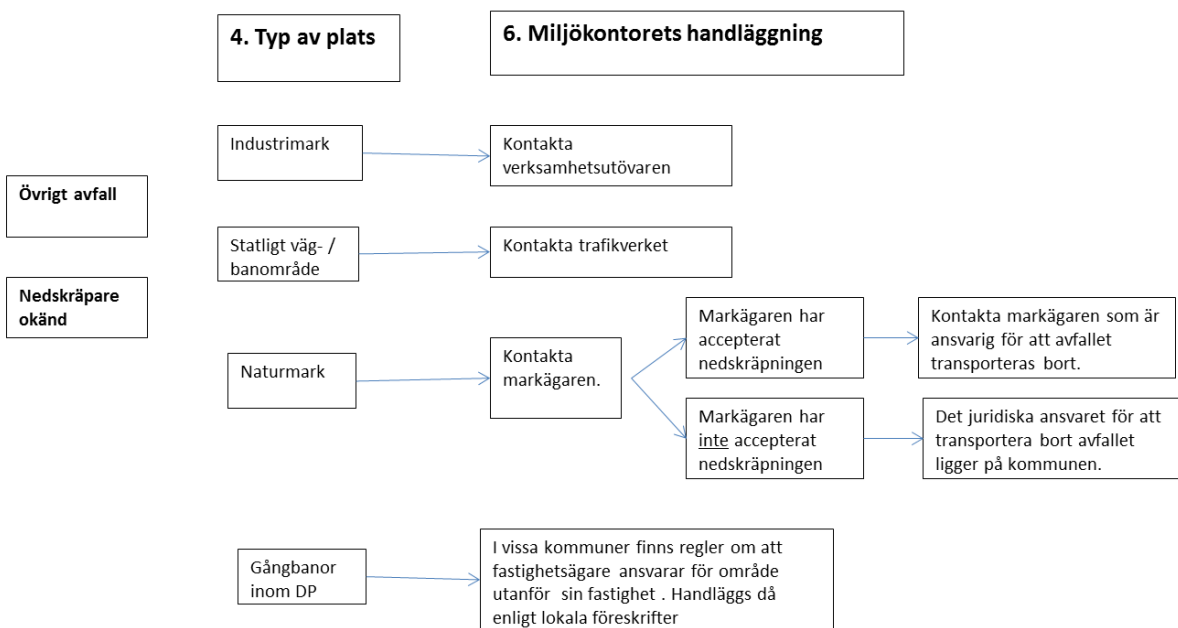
4. Typ av plats

6. Miljökontorets handläggning

Övrigt avfall

Nedskräpare okänd

Industrimark

Kontakta verksamhetsutövaren

Statligt väg- / banområde

Kontakta trafikverket

Naturmark

Kontakta markägaren.

Markägaren har accepterat nedskräpningen

Kontakta markägaren som är ansvarig för att avfallet transporteras bort.

Markägaren har inte accepterat nedskräpningen

Det juridiska ansvaret för att transportera bort avfallet ligger på kommunen.

Gångbanor inom DP

I vissa kommuner finns regler om att fastighetsägare ansvarar för område utanför sin fastighet . Handläggs då enligt lokala föreskrifter